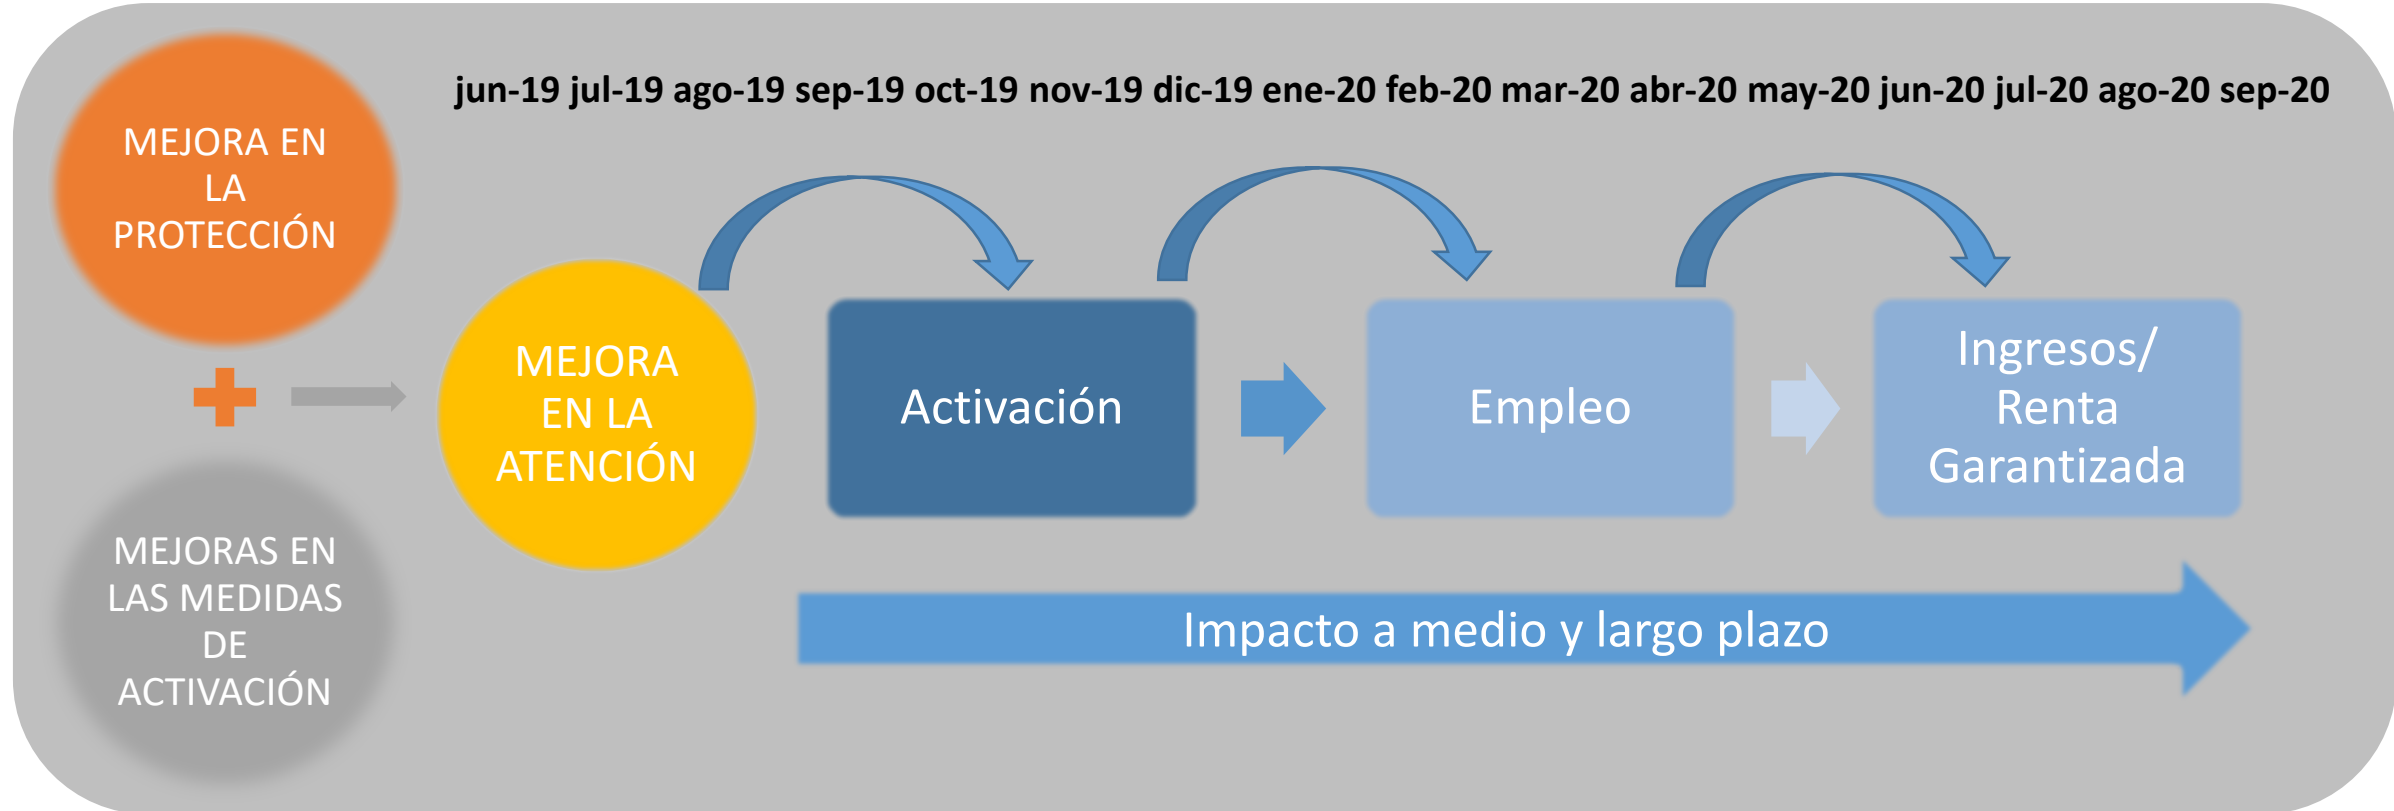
MEJORA EN LA PROTECCIÓN

jun-19 jul-19 ago-19 sep-19 oct-19 nov-19 dic-19 ene-20 feb-20 mar-20 abr-20 may-20 jun-20 jul-20 ago-20 sep-20

MEJORA EN LA ATENCIÓN

Activación

Empleo

Ingresos/ Renta Garantizada

MEJORAS EN LAS MEDIDAS DE ACTIVACIÓN

Impacto a medio y largo plazo